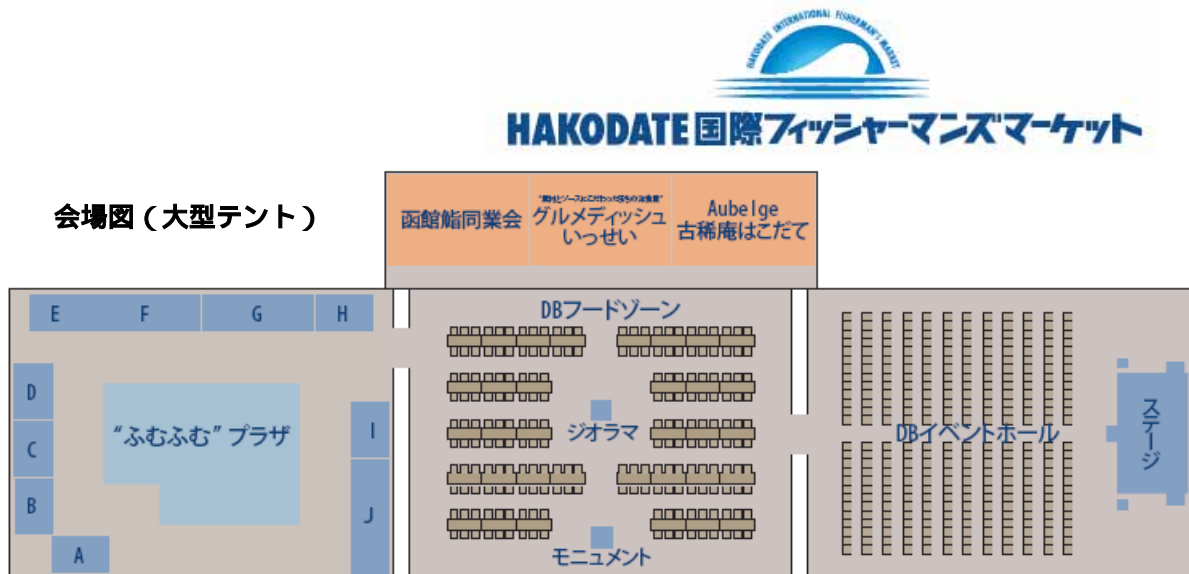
HAKODATE INTERNATIONAL FISHERMAN'S MARKET
HAKODATE国際フィッシャーマンズマーケット

会場図（大型テント）

函館鮨同業会
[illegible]
グルメディッシュ いっせい
Aubelge 古稀庵はこだて

E
F
G
H
D
C
B
A
“ふむふむ” プラザ
I
J

DBフードゾーン
ジオラマ
モニュメント

DBイベントホール
ステージ